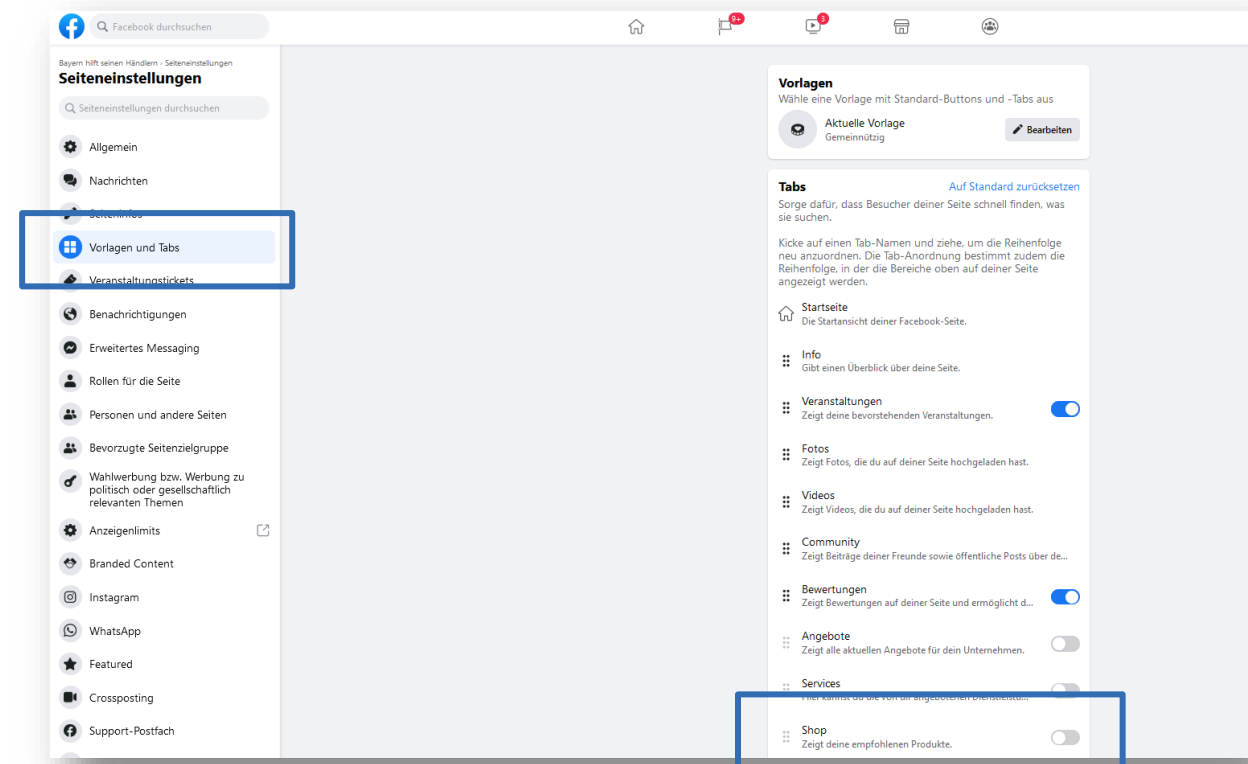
Facebook durchsuchen

9+

3

Bayern hilft seinen Händlern › Seiteneinstellungen
Seiteneinstellungen

Seiteneinstellungen durchsuchen

Allgemein
Nachrichten
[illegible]
Vorlagen und Tabs
Veranstaltungstickets
Benachrichtigungen
Erweitertes Messaging
Rollen für die Seite
Personen und andere Seiten
Bevorzugte Seitenzielgruppe
Wahlwerbung bzw. Werbung zu politisch oder gesellschaftlich relevanten Themen
Anzeigenlimits
Branded Content
Instagram
WhatsApp
Featured
Crossposting
Support-Postfach

Vorlagen
Wähle eine Vorlage mit Standard-Buttons und -Tabs aus
Aktuelle Vorlage
Gemeinnützig
Bearbeiten

Tabs
Auf Standard zurücksetzen
Sorge dafür, dass Besucher deiner Seite schnell finden, was sie suchen.

Kicke auf einen Tab-Namen und ziehe, um die Reihenfolge neu anzuordnen. Die Tab-Anordnung bestimmt zudem die Reihenfolge, in der die Bereiche oben auf deiner Seite angezeigt werden.

Startseite
Die Startansicht deiner Facebook-Seite.

Info
Gibt einen Überblick über deine Seite.

Veranstaltungen
Zeigt deine bevorstehenden Veranstaltungen.

Fotos
Zeigt Fotos, die du auf deiner Seite hochgeladen hast.

Videos
Zeigt Videos, die du auf deiner Seite hochgeladen hast.

Community
Zeigt Beiträge deiner Freunde sowie öffentliche Posts über de...

Bewertungen
Zeigt Bewertungen auf deiner Seite und ermöglicht d...

Angebote
Zeigt alle aktuellen Angebote für dein Unternehmen.

Services
Hier kannst du die von dir angebotenen Dienstleistu...

Shop
Zeigt deine empfohlenen Produkte.